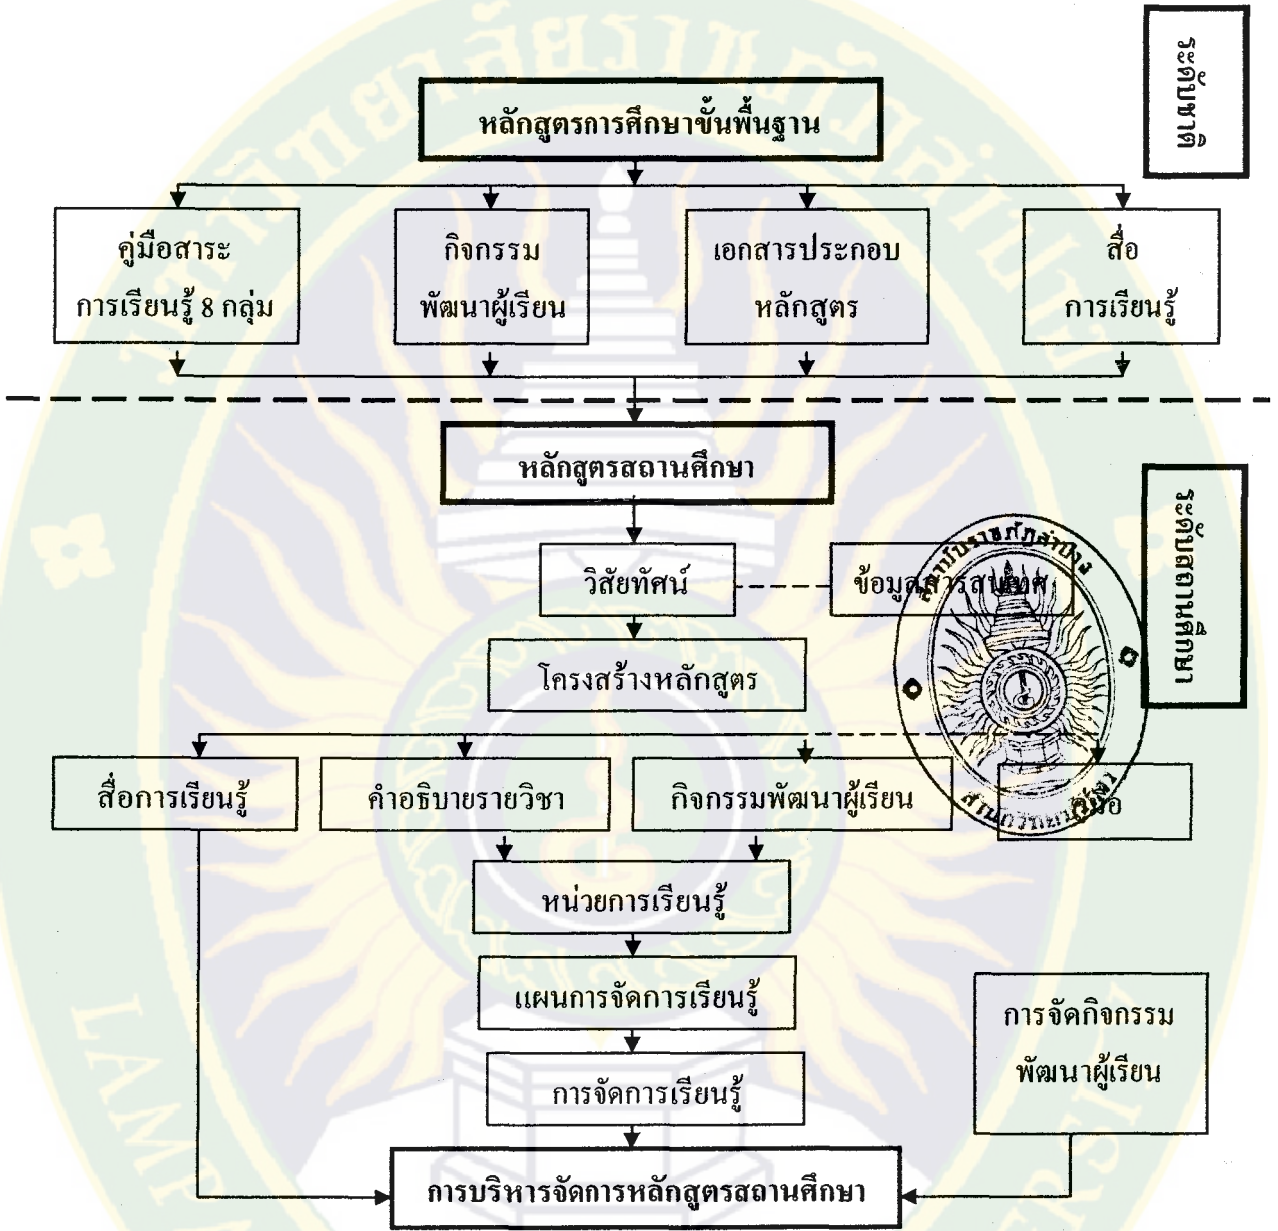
ระดับชาติ

หลักสูตรการศึกษาขั้นพื้นฐาน

คู่มือสาระการเรียนรู้ 8 กลุ่ม

กิจกรรมพัฒนาผู้เรียน

เอกสารประกอบหลักสูตร

สื่อการเรียนรู้

หลักสูตรสถานศึกษา

ระดับสถานศึกษา

วิสัยทัศน์

ข้อมูลสารสนเทศ

สำนักวิทยบริการ มหาวิทยาลัยราชภัฏลำปาง

โครงสร้างหลักสูตร

สื่อการเรียนรู้

คำอธิบายรายวิชา

กิจกรรมพัฒนาผู้เรียน

คู่มือ

หน่วยการเรียนรู้

แผนการจัดการเรียนรู้

การจัดกิจกรรมพัฒนาผู้เรียน

การจัดการเรียนรู้

การบริหารจัดการหลักสูตรสถานศึกษา